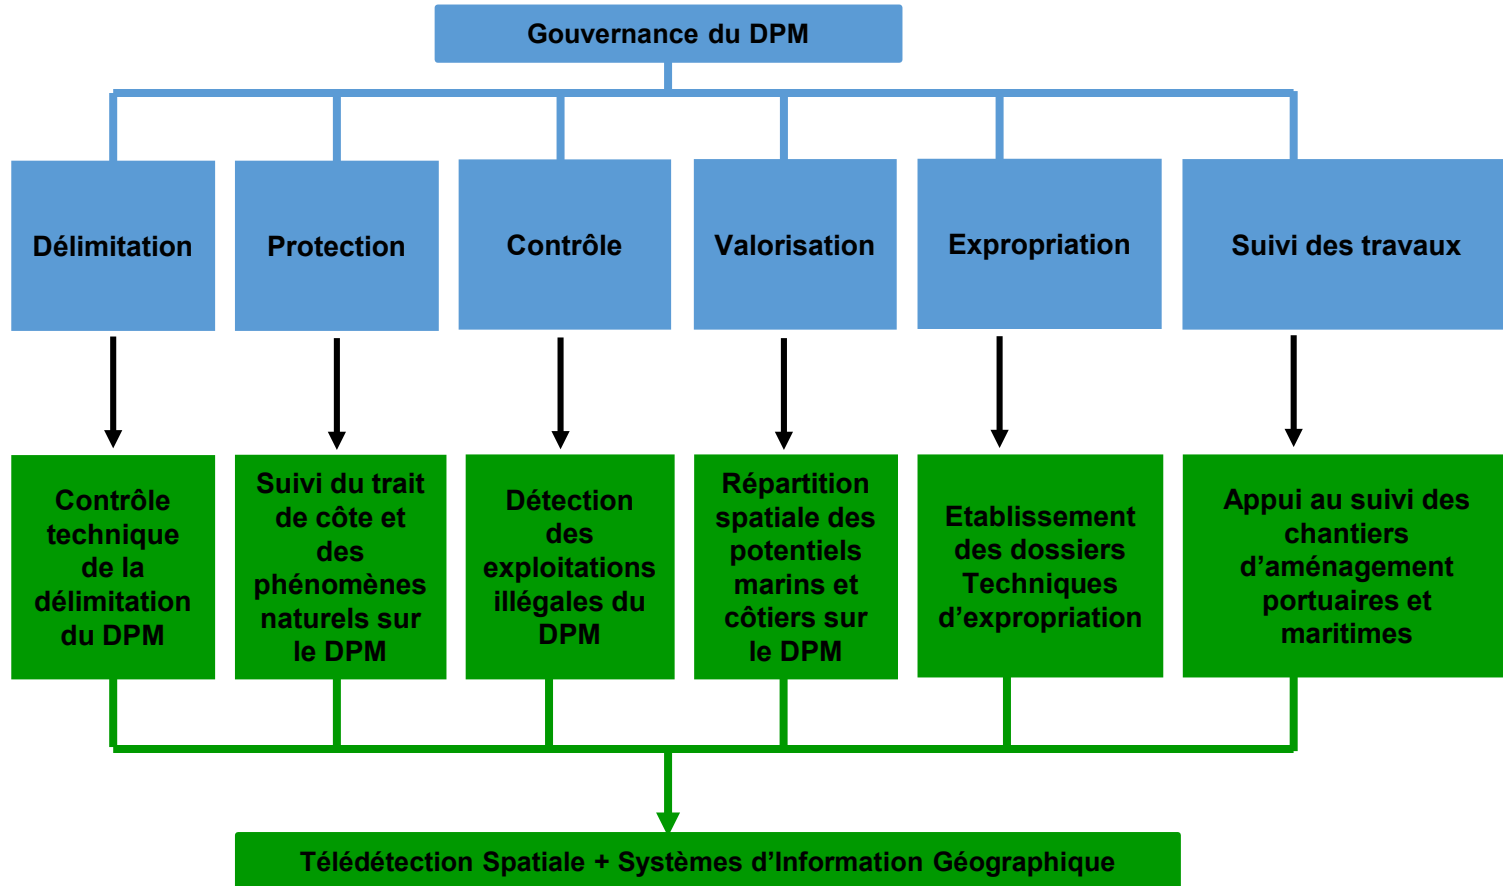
Gouvernance du DPM

Délimitation

Protection

Contrôle

Valorisation

Expropriation

Suivi des travaux

Contrôle technique de la délimitation du DPM

Suivi du trait de côte et des phénomènes naturels sur le DPM

Détection des exploitations illégales du DPM

Répartition spatiale des potentiels marins et côtiers sur le DPM

Etablissement des dossiers Techniques d'expropriation

Appui au suivi des chantiers d'aménagement portuaires et maritimes

Télédétection Spatiale + Systèmes d'Information Géographique